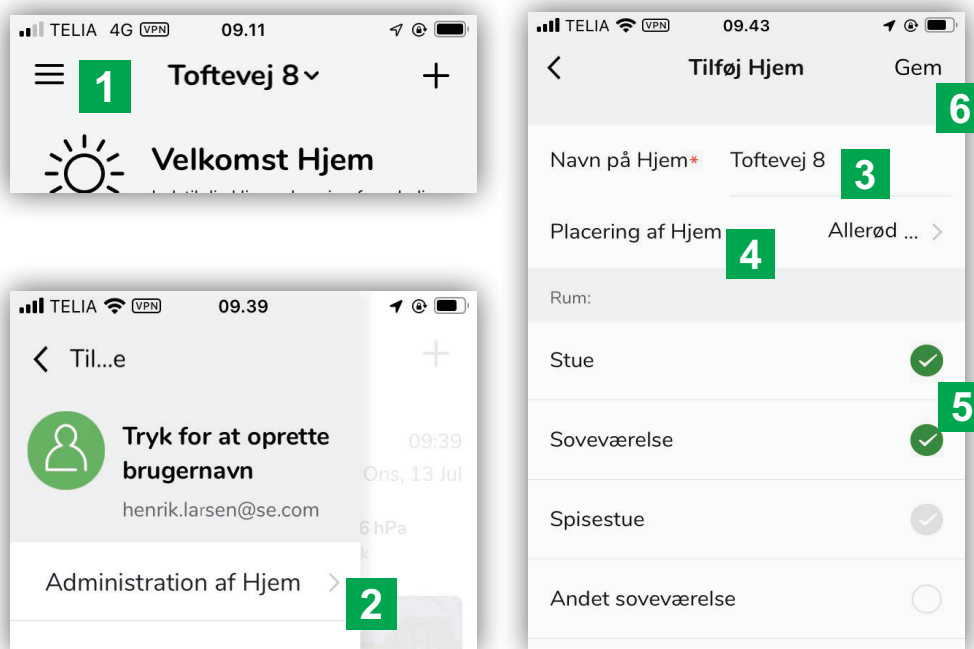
TELIA 4G VPN 09.11

1

Toftevej 8

+

Velkomst Hjem

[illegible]

TELIA VPN 09.39

Til...e

+

Tryk for at oprette brugernavn

henrik.larsen@se.com

09:39

Ons, 13 Jul

6 hPa

k

Administration af Hjem

2

TELIA VPN 09.43

Tilføj Hjem

Gem

6

Navn på Hjem*

Toftevej 8

3

Placering af Hjem

Allerød ...

4

Rum:

Stue

5

Soveværelse

Spisestue

Andet soveværelse